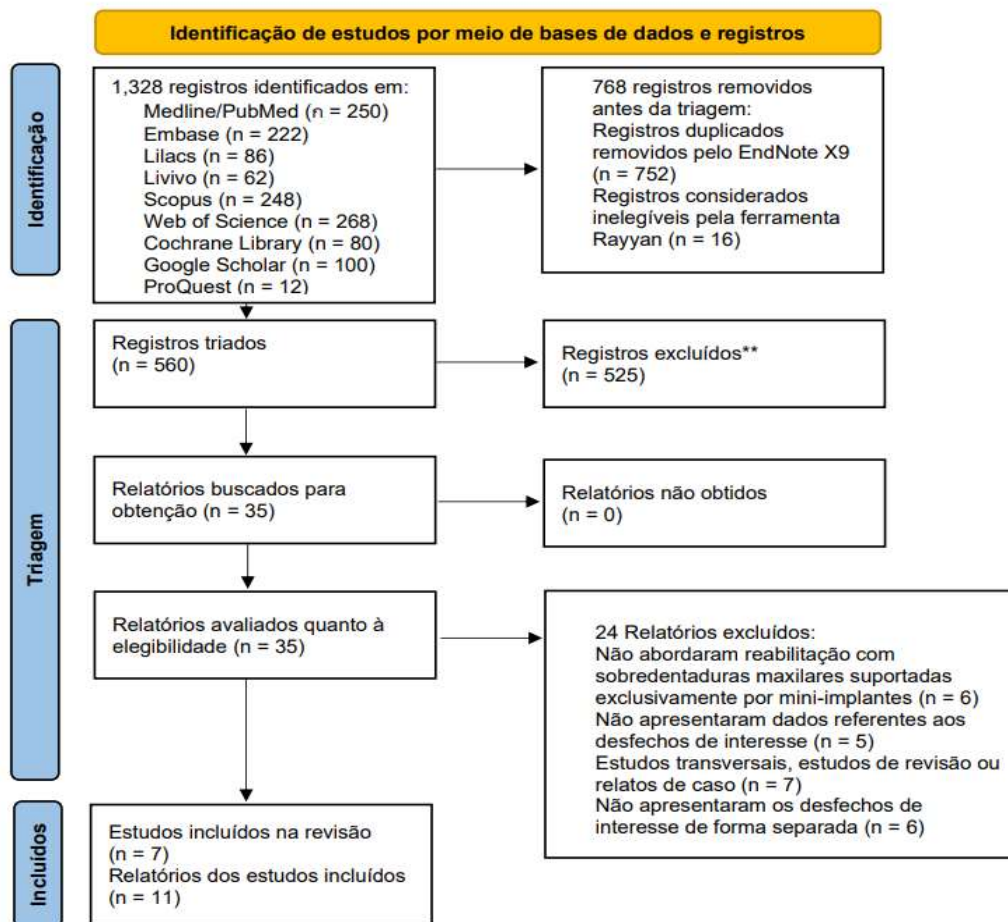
Identificação de estudos por meio de bases de dados e registros

Identificação

1,328 registros identificados em:
Medline/PubMed (n = 250)
Embase (n = 222)
Lilacs (n = 86)
Livivo (n = 62)
Scopus (n = 248)
Web of Science (n = 268)
Cochrane Library (n = 80)
Google Scholar (n = 100)
ProQuest (n = 12)

768 registros removidos antes da triagem:
Registros duplicados removidos pelo EndNote X9 (n = 752)
Registros considerados inelegíveis pela ferramenta Rayyan (n = 16)

Triagem

Registros triados (n = 560)

Registros excluídos** (n = 525)

Relatórios buscados para obtenção (n = 35)

Relatórios não obtidos (n = 0)

Relatórios avaliados quanto à elegibilidade (n = 35)

24 Relatórios excluídos:
Não abordaram reabilitação com sobredentaduras maxilares suportadas exclusivamente por mini-implantes (n = 6)
Não apresentaram dados referentes aos desfechos de interesse (n = 5)
Estudos transversais, estudos de revisão ou relatos de caso (n = 7)
Não apresentaram os desfechos de interesse de forma separada (n = 6)

Incluídos

Estudos incluídos na revisão (n = 7)
Relatórios dos estudos incluídos (n = 11)